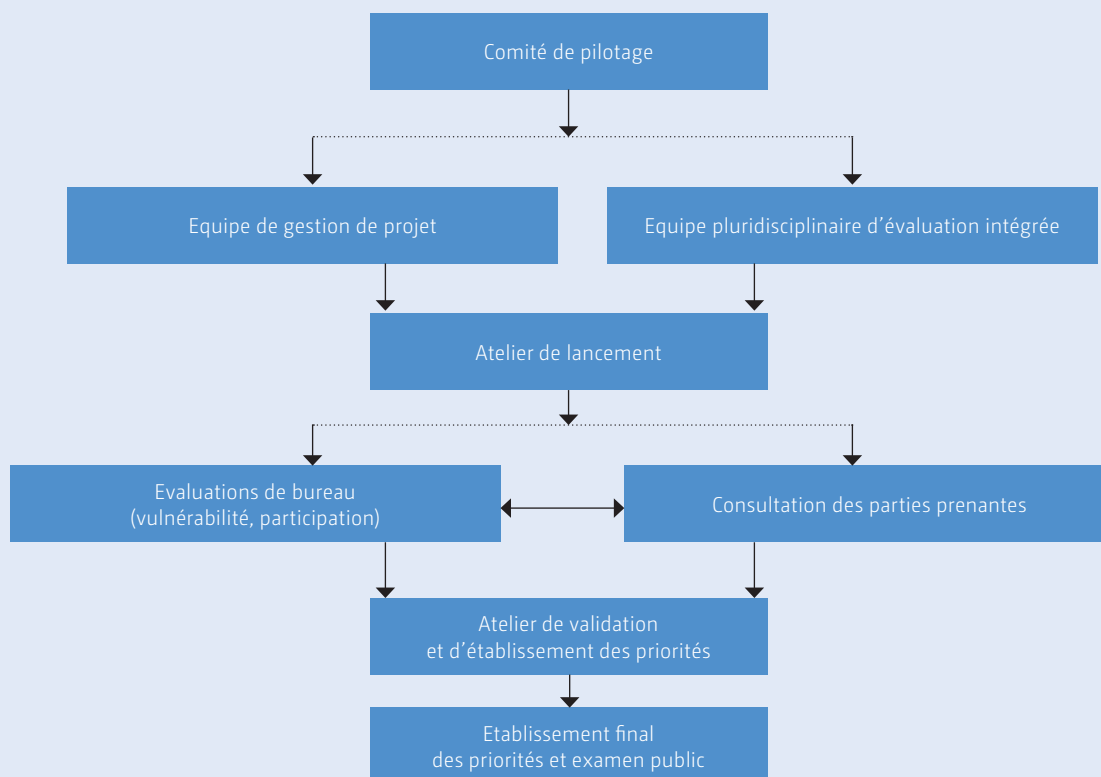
Comité de pilotage

Equipe de gestion de projet

Equipe pluridisciplinaire d’évaluation intégrée

Atelier de lancement

Evaluations de bureau (vulnérabilité, participation)

Consultation des parties prenantes

Atelier de validation et d’établissement des priorités

Etablissement final des priorités et examen public